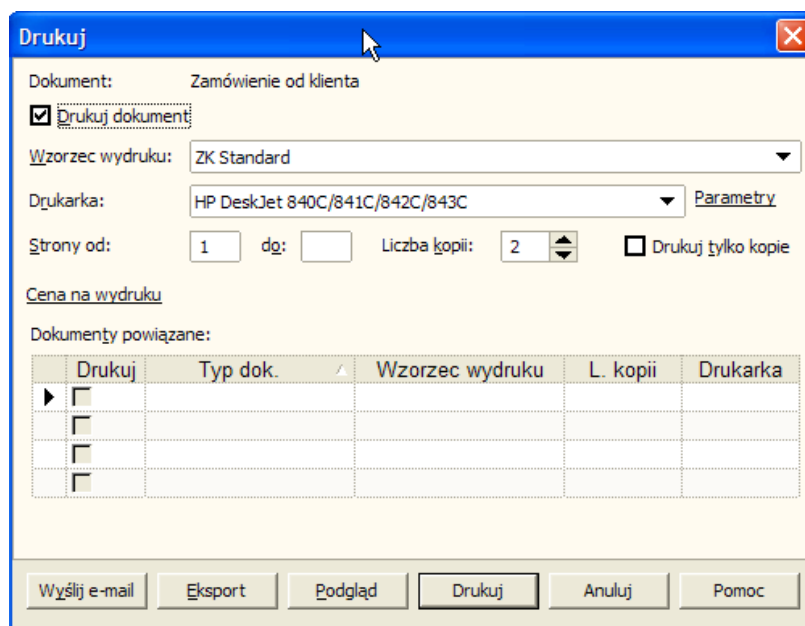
Drukuj

Dokument: Zamówienie od klienta

Drukuj dokument

Wzorzec wydruku: ZK Standard

Drukarka: HP DeskJet 840C/841C/842C/843C Parametry

Strony od: 1 do: Liczba kopii: 2 Drukuj tylko kopie

Cena na wydruku

Dokumenty powiązane:

| Drukuj | Typ dok. | Wzorzec wydruku | L. kopii | Drukarka |
|---|---|---|---|---|
| | | | | |
| | | | | |
| | | | | |
| | | | | |

Wyślij e-mail Eksport Podgląd Drukuj Anuluj Pomoc